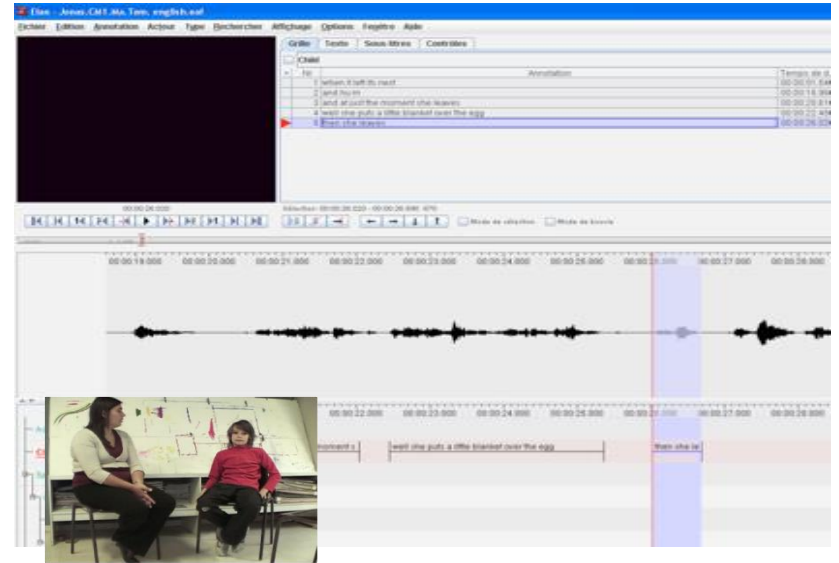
Elan - Jonas.CM1.Ma.Tom_english.eaf

Fichier Edition Annotation Acteur Type Rechercher Affichage Options Fenêtre Aide

Grille Texte Sous-titres Contrôles

Child

| Nr | Annotation | Temps de d |
|---|---|---|
| 1 | when it left its nest | 00:00:01.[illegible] |
| 2 | and hu m | 00:00:16.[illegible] |
| 3 | and at just the moment she leaves | 00:00:20.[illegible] |
| 4 | well she puts a little blanket over the egg | 00:00:22.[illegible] |
| 5 | then she leaves | 00:00:26.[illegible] |

00:00:26.000

Sélection: 00:00:26.020 - 00:00:26.890 870

Mode de sélection Mode de boucle

00:00:19.000 00:00:20.000 00:00:21.000 00:00:22.000 00:00:23.000 00:00:24.000 00:00:25.000 00:00:26.000 00:00:27.000 00:00:28.000

00:00:22.000 00:00:23.000 00:00:24.000 00:00:25.000 00:00:26.000 00:00:27.000 00:00:28.000

moment s

well she puts a little blanket over the egg

then she le